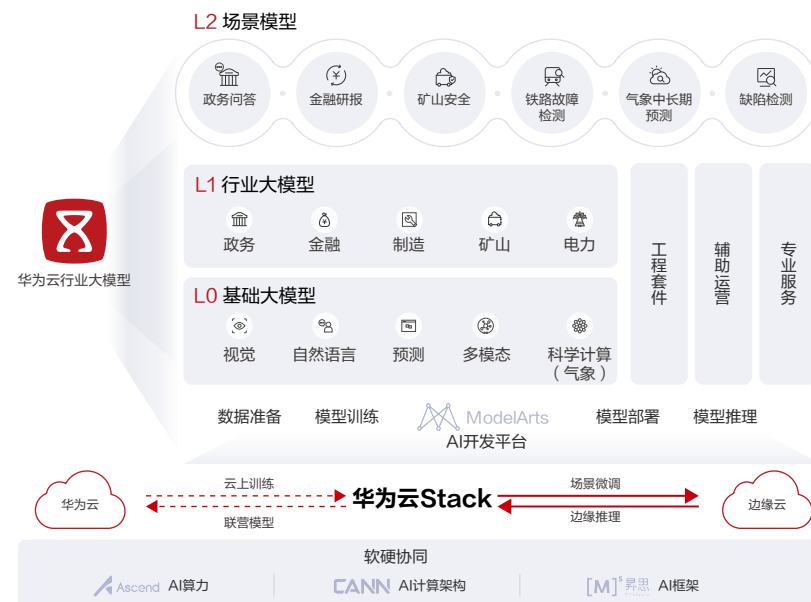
L2 场景模型

政务问答
金融研报
矿山安全
铁路故障检测
气象中长期预测
缺陷检测

华为云行业大模型

L1 行业大模型

政务
金融
制造
矿山
电力

L0 基础大模型

视觉
自然语言
预测
多模态
科学计算（气象）

工程套件
辅助运营
专业服务

数据准备
模型训练
ModelArts
AI开发平台
模型部署
模型推理

华为云
云上训练
联营模型
华为云Stack
场景微调
边缘推理
边缘云

软硬协同

Ascend AI算力
CANN AI计算架构
[M]$^S$ 昇思 AI框架